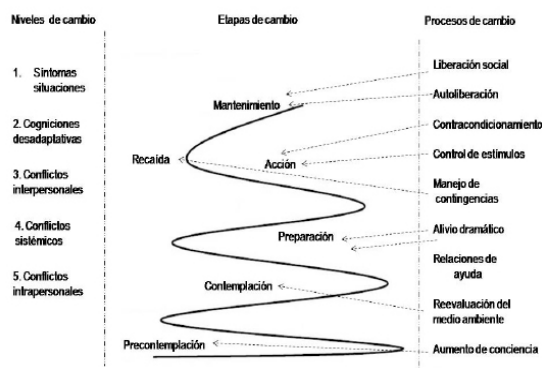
Niveles de cambio

1. Síntomas situaciones

2. Cogniciones desadaptativas

3. Conflictos interpersonales

4. Conflictos sistémicos

5. Conflictos intrapersonales

Etapas de cambio

Mantenimiento

Recaída

Acción

Preparación

Contemplación

Precontemplación

Procesos de cambio

Liberación social

Autoliberación

Contracondicionamiento

Control de estímulos

Manejo de contingencias

Alivio dramático

Relaciones de ayuda

Reevaluación del medio ambiente

Aumento de conciencia